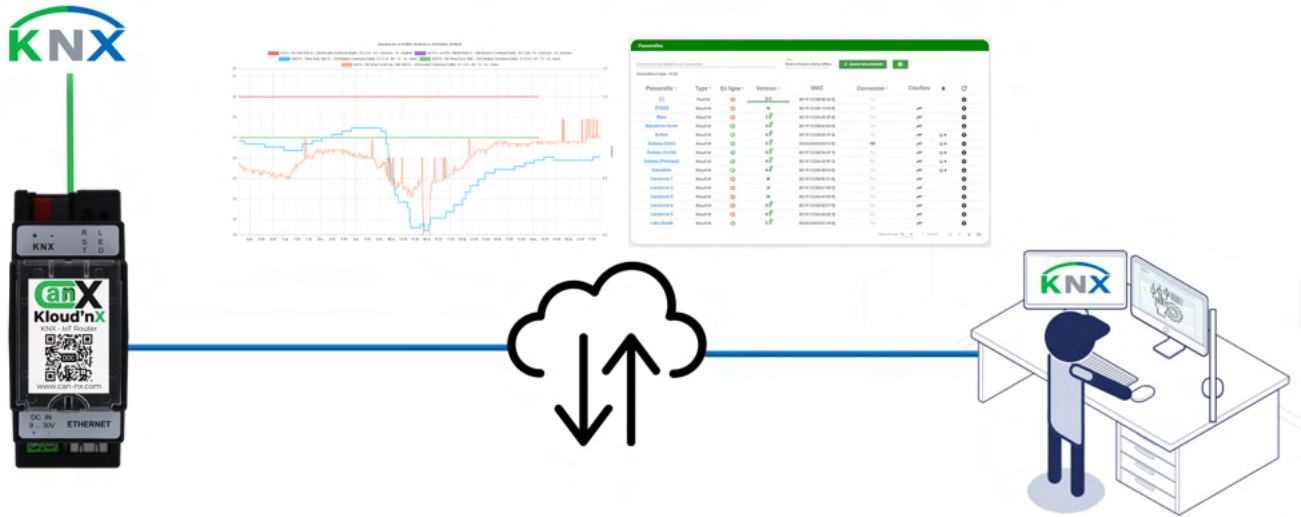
KNX

+ -
KNX
R
S
T
L
E
D

canX
Kloud'nX
KNX - IoT Router
DOC
www.can-nx.com
DC IN
9 ... 30V
ETHERNET

Passerelles

| Passerelle | Type | En ligne | Version | MAC | Connexion | Courbes |
|---|---|---|---|---|---|---|
| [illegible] | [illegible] | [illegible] | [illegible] | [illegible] | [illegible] | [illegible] |

KNX